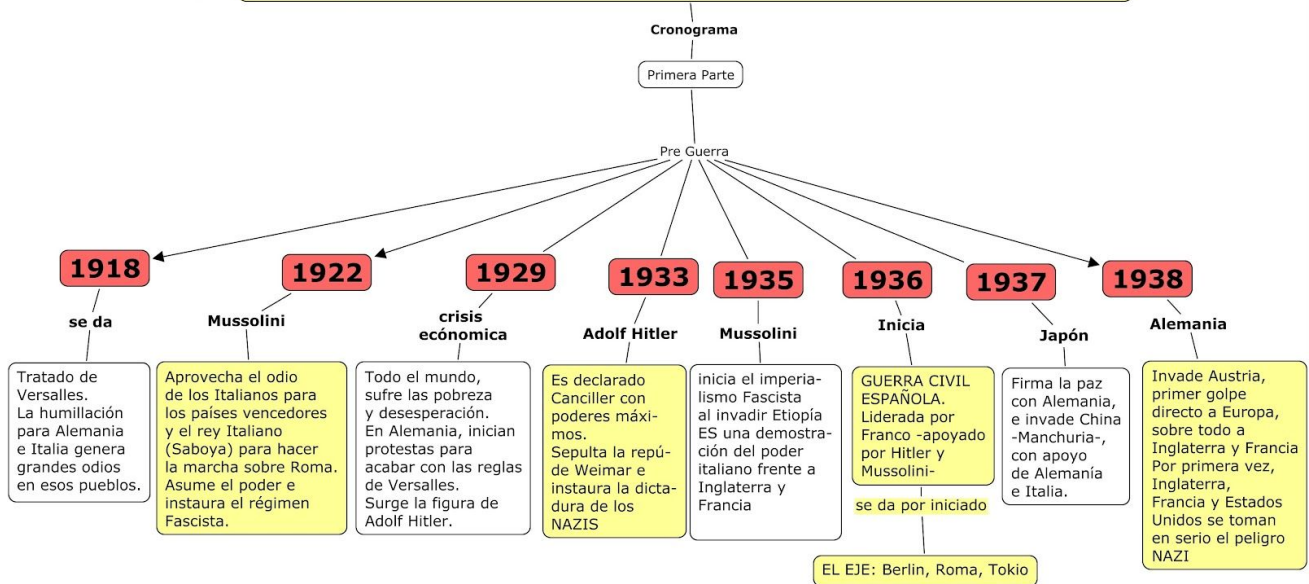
Cronograma

Primera Parte

Pre Guerra

1918

se da

Tratado de Versalles. La humillación para Alemania e Italia genera grandes odios en esos pueblos.

1922

Mussolini

Aprovecha el odio de los Italianos para los países vencedores y el rey Italiano (Saboya) para hacer la marcha sobre Roma. Asume el poder e instaura el régimen Fascista.

1929

crisis ecónomica

Todo el mundo, sufre las pobreza y desesperación. En Alemania, inician protestas para acabar con las reglas de Versalles. Surge la figura de Adolf Hitler.

1933

Adolf Hitler

Es declarado Canciller con poderes máximos. Sepulta la repúblida de Weimar e instaura la dictadura de los NAZIS

1935

Mussolini

inicia el imperialismo Fascista al invadir Etiopía ES una demostración del poder italiano frente a Inglaterra y Francia

1936

Inicia

GUERRA CIVIL ESPAÑOLA. Liderada por Franco -apoyado por Hitler y Mussolini-

se da por iniciado

EL EJE: Berlin, Roma, Tokio

1937

Japón

Firma la paz con Alemania, e invade China -Manchuria-, con apoyo de Alemanía e Italia.

1938

Alemania

Invade Austria, primer golpe directo a Europa, sobre todo a Inglaterra y Francia Por primera vez, Inglaterra, Francia y Estados Unidos se toman en serio el peligro NAZI